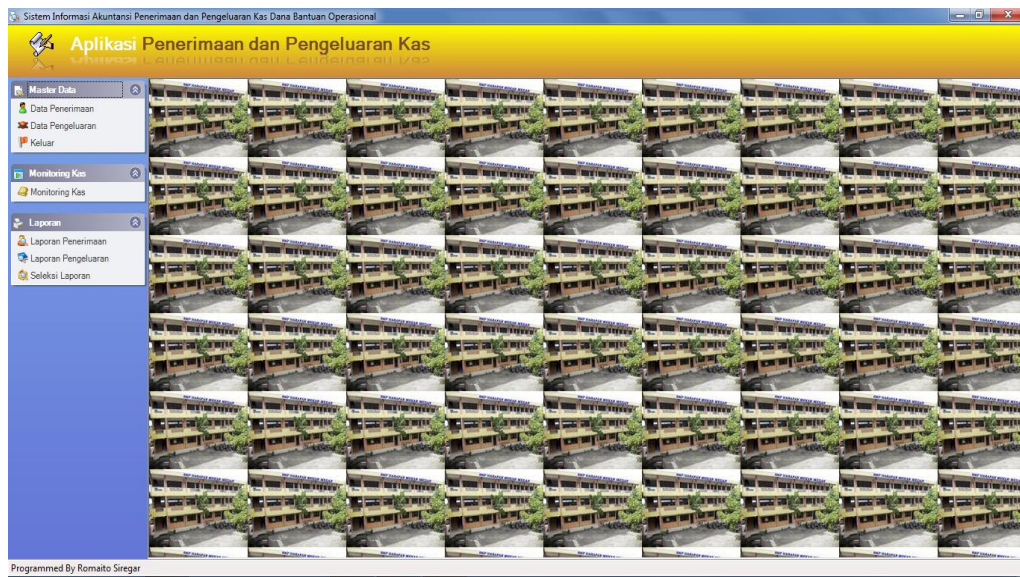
Sistem Informasi Akuntansi Penerimaan dan Pengeluaran Kas Dana Bantuan Operasional

Aplikasi Penerimaan dan Pengeluaran Kas

Master Data
Data Penerimaan
Data Pengeluaran
Keluar

Monitoring Kas
Monitoring Kas

Laporan
Laporan Penerimaan
Laporan Pengeluaran
Seleksi Laporan

Programmed By Romaito Siregar